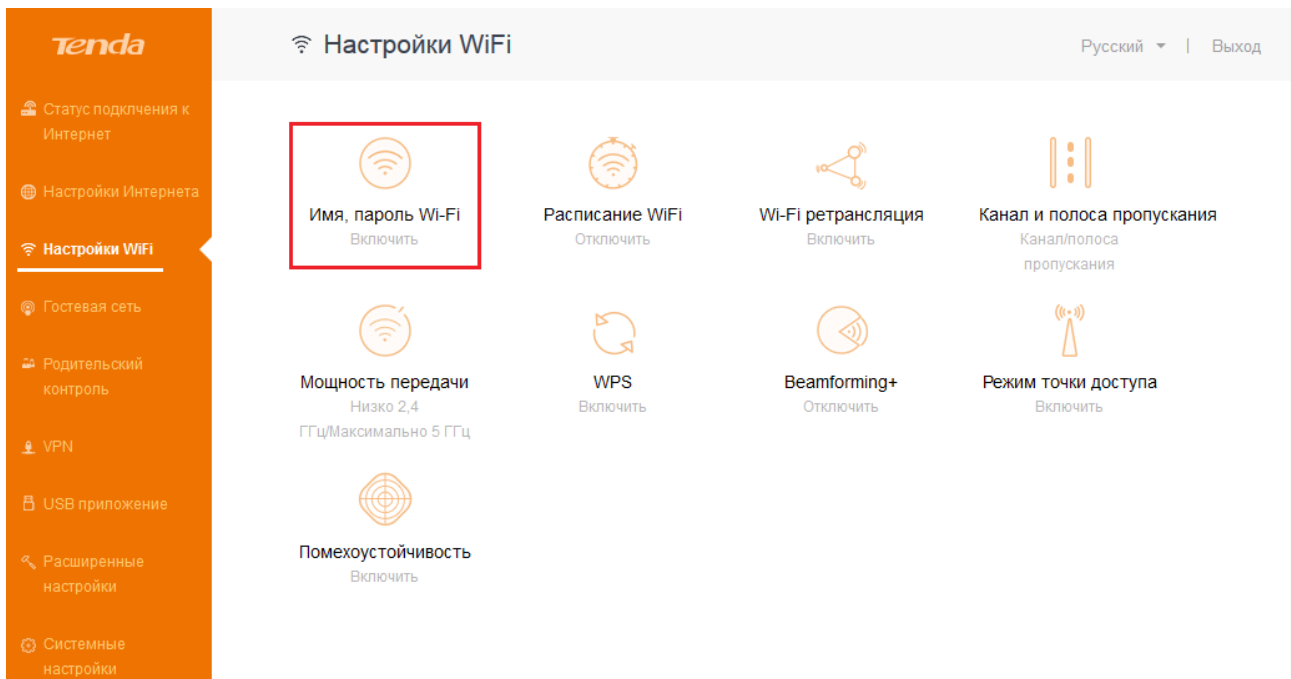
Tenda

Статус подключения к Интернет

Настройки Интернета

Настройки WiFi

Гостевая сеть

Родительский контроль

VPN

USB приложение

Расширенные настройки

Системные настройки

Настройки WiFi

Русский | Выход

Имя, пароль Wi-Fi
Включить

Расписание WiFi
Отключить

Wi-Fi ретрансляция
Включить

Канал и полоса пропускания
Канал/полоса пропускания

Мощность передачи
Низко 2,4 ГГц/Максимально 5 ГГц

WPS
Включить

Beamforming+
Отключить

Режим точки доступа
Включить

Помехоустойчивость
Включить